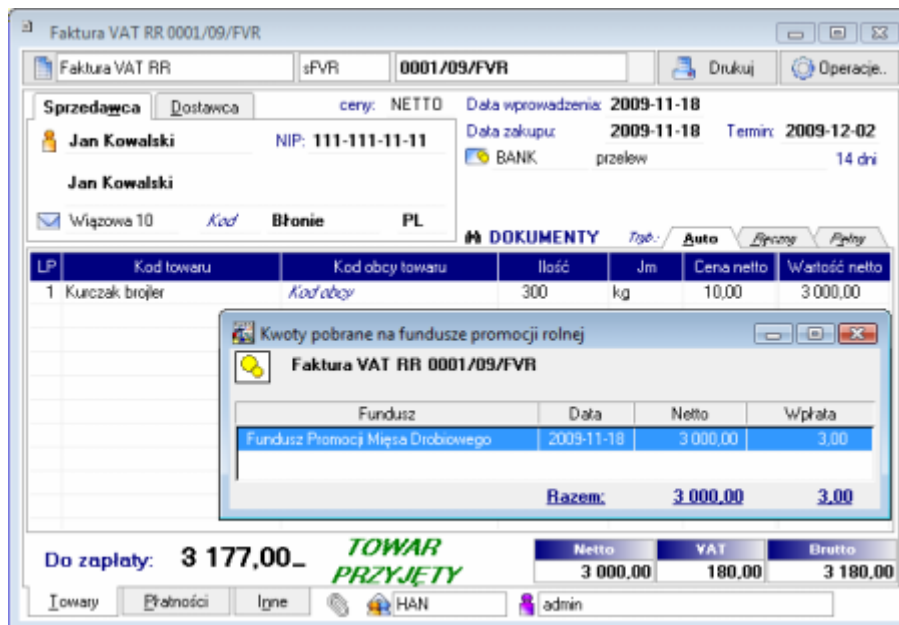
Faktura VAT RR 0001/09/FVR

Faktura VAT RR | sFVR | 0001/09/FVR | Drukuj | Operacje..

Sprzedawca | Dostawca | ceny: NETTO | Data wprowadzenia: 2009-11-18

Jan Kowalski | NIP: 111-111-11-11 | Data zakupu: 2009-11-18 | Termin: 2009-12-02

BANK | przelew | 14 dni

Jan Kowalski

Wiązowa 10 | Kod | Błonie | PL

DOKUMENTY | Tryb: | Auto | Ręczny | Pełny

| LP | Kod towaru | Kod obcy towaru | Ilość | Jm | Cena netto | Wartość netto |
|---|---|---|---|---|---|---|
| 1 | Kurczak brojler | Kod obcy | 300 | kg | 10,00 | 3 000,00 |

Kwoty pobrane na fundusze promocji rolnej

Faktura VAT RR 0001/09/FVR

| Fundusz | Data | Netto | Wpłata |
|---|---|---|---|
| Fundusz Promocji Mięsa Drobiowego | 2009-11-18 | 3 000,00 | 3,00 |
| | Razem: | 3 000,00 | 3,00 |

Do zapłaty: 3 177,00_ | TOWAR PRZYJĘTY

| Netto | VAT | Brutto |
|---|---|---|
| 3 000,00 | 180,00 | 3 180,00 |

Towary | Płatności | Inne | HAN | admin